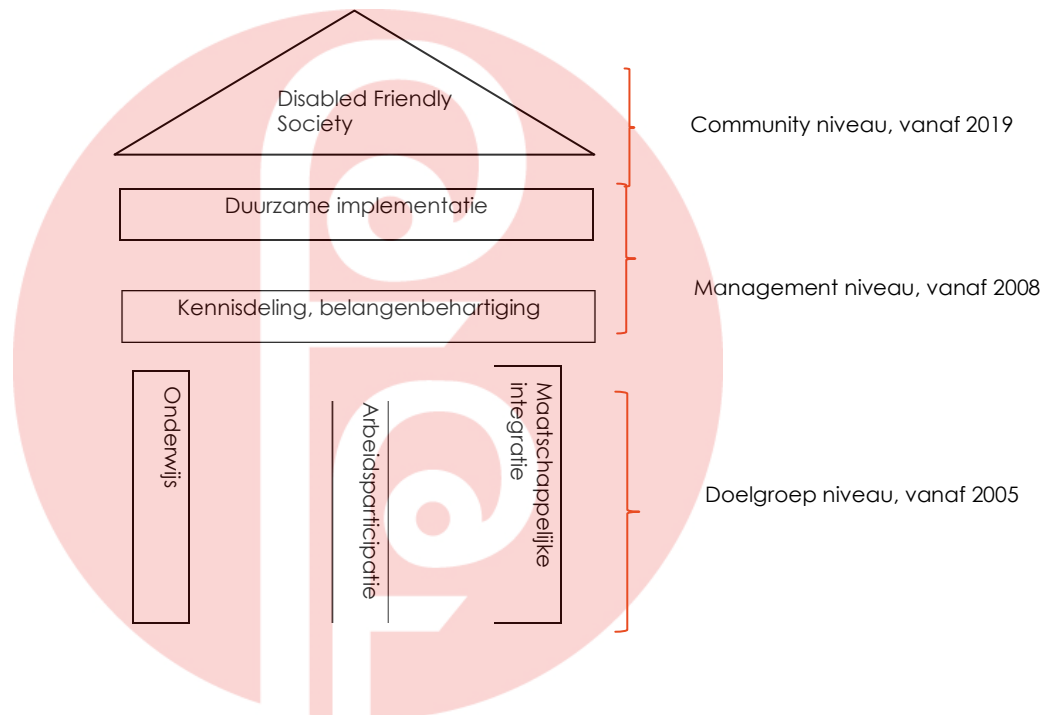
Disabled Friendly Society

Community niveau, vanaf 2019

Duurzame implementatie

Kennisdeling, belangenbehartiging

Management niveau, vanaf 2008

Onderwijs

Arbeidsparticipatie

Maatschappelijke integratie

Doelgroep niveau, vanaf 2005